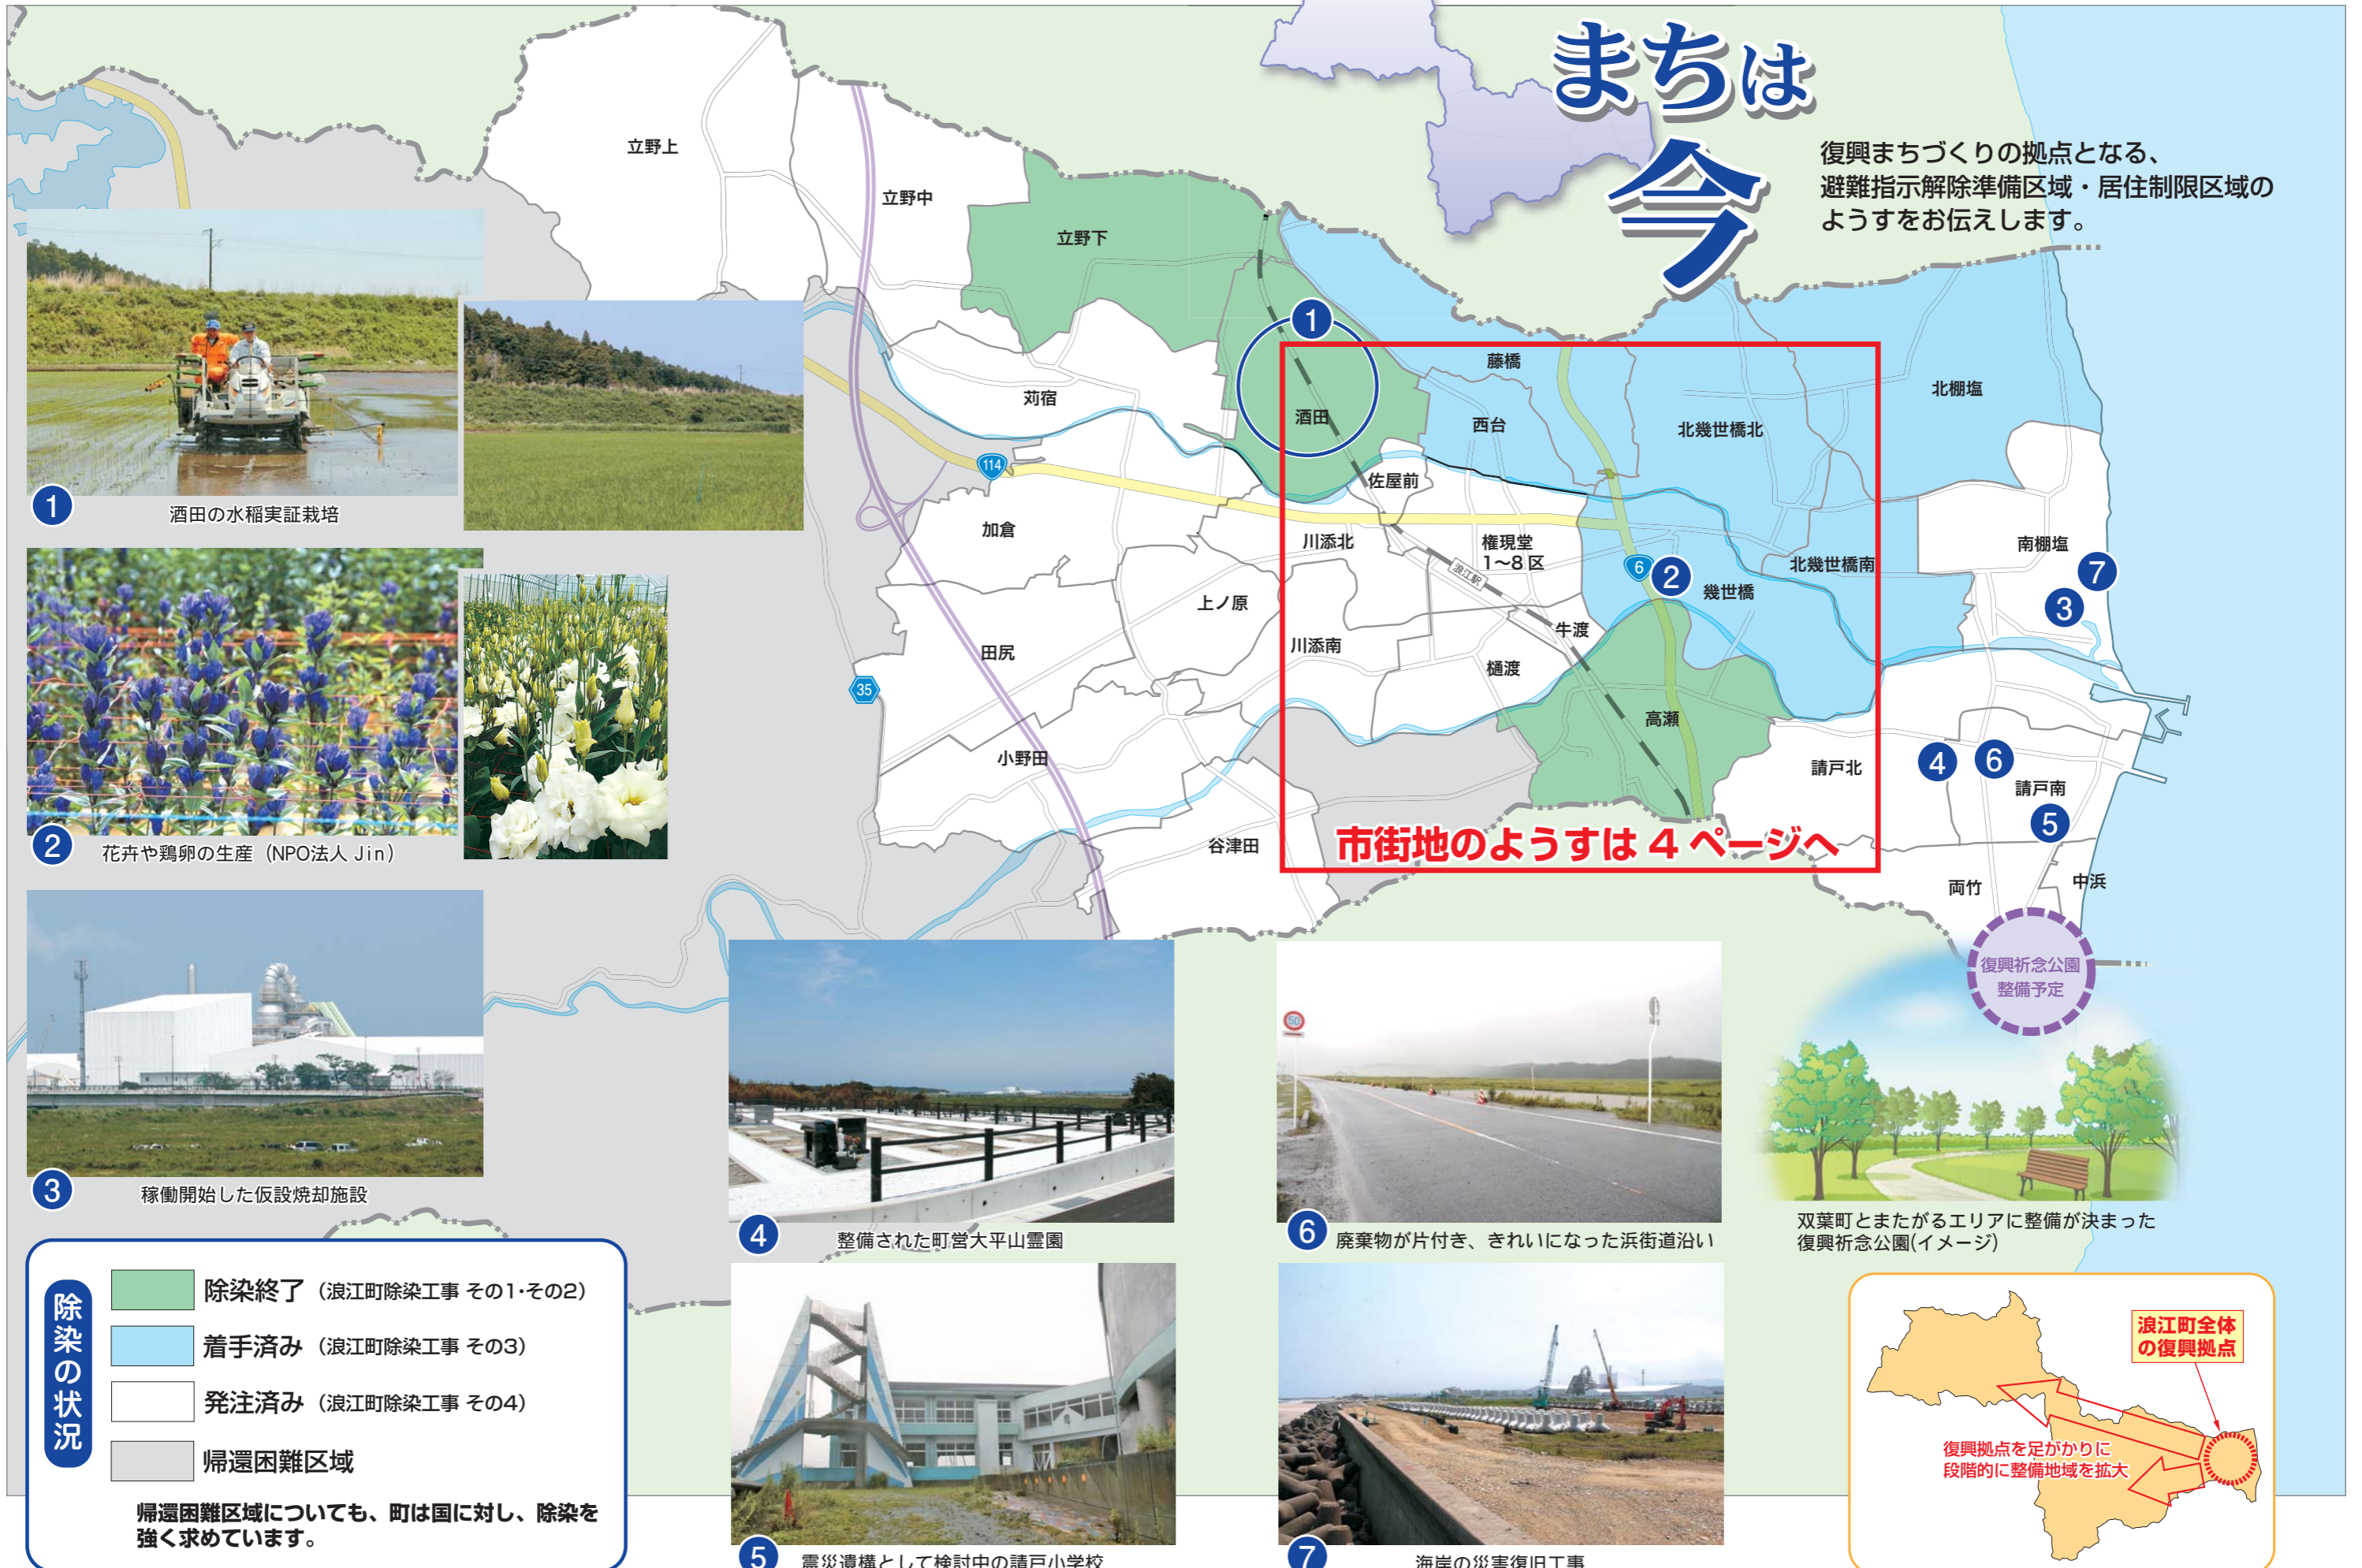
まちは今

復興まちづくりの拠点となる、避難指示解除準備区域・居住制限区域のようすをお伝えします。

立野上
立野中
立野下
苅宿
酒田
藤橋
西台
北幾世橋北
北棚塩
佐屋前
加倉
川添北
権現堂 1〜8 区
北幾世橋南
南棚塩
幾世橋
上ノ原
牛渡
川添南
田尻
樋渡
高瀬
小野田
請戸北
請戸南
谷津田
両竹
中浜
浪江駅
114
6
35

市街地のようすは４ページへ

1 酒田の水稲実証栽培
2 花卉や鶏卵の生産（NPO法人 Jin）
3 稼働開始した仮設焼却施設
4 整備された町営大平山霊園
5 震災遺構として検討中の請戸小学校
6 廃棄物が片付き、きれいになった浜街道沿い
7 海岸の災害復旧工事

復興祈念公園 整備予定
双葉町とまたがるエリアに整備が決まった復興祈念公園(イメージ)

除染の状況
除染終了（浪江町除染工事 その1･その2）
着手済み（浪江町除染工事 その3）
発注済み（浪江町除染工事 その4）
帰還困難区域
帰還困難区域についても、町は国に対し、除染を強く求めています。

浪江町全体の復興拠点
復興拠点を足がかりに段階的に整備地域を拡大